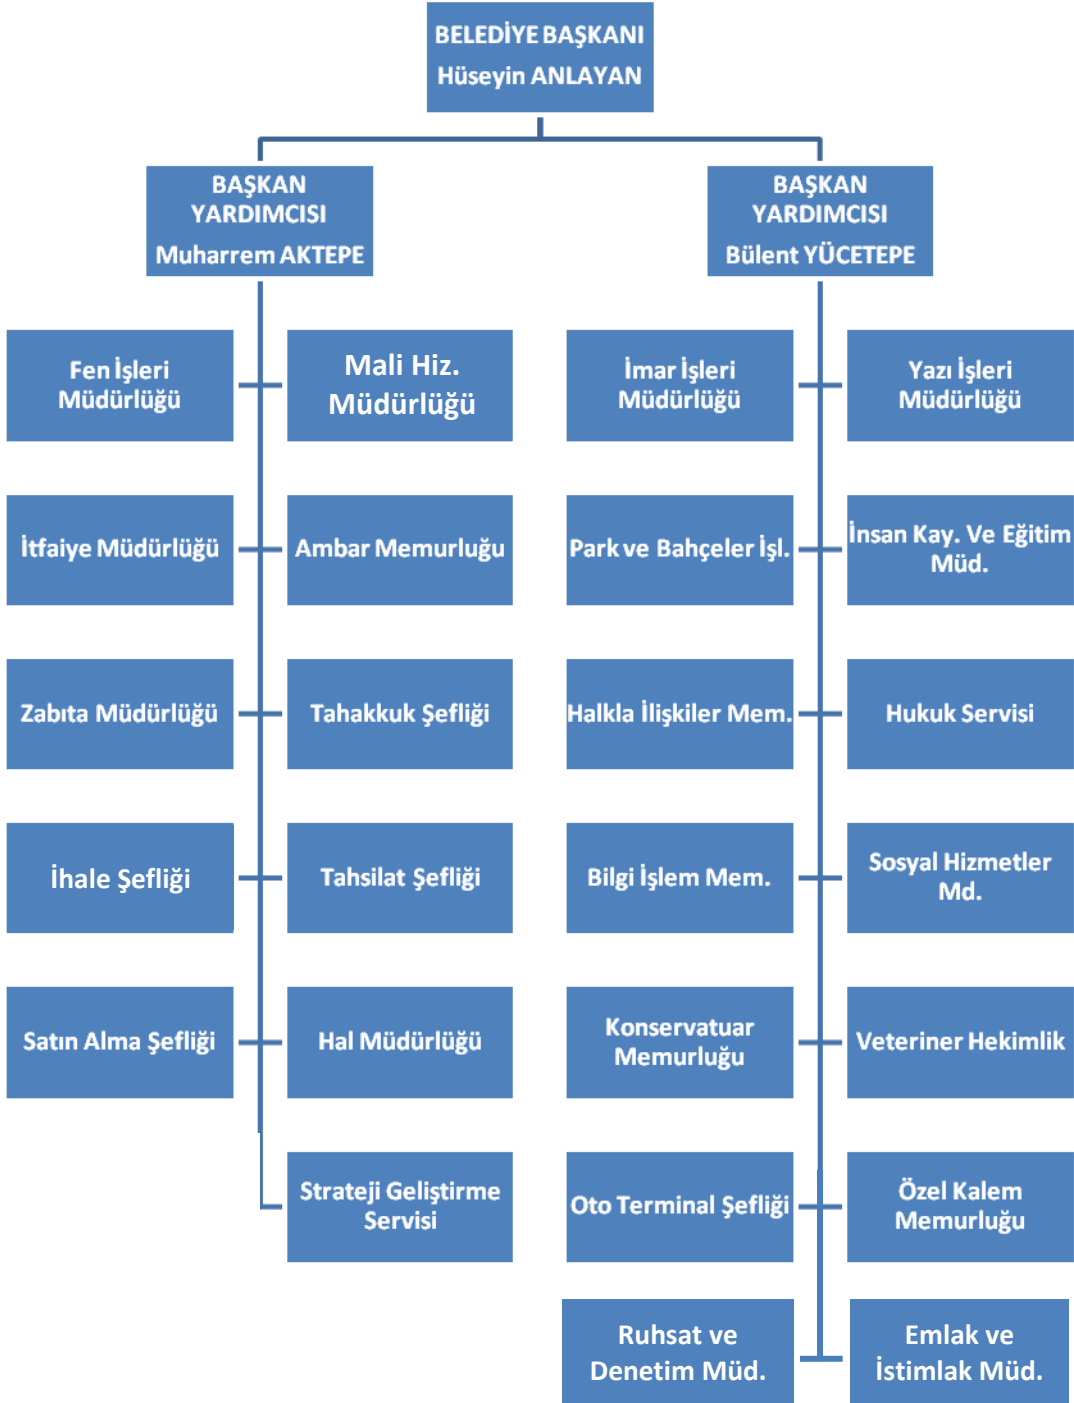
BELEDİYE BAŞKANI
Hüseyin ANLAYAN

BAŞKAN YARDIMCISI
Muharrem AKTEPE

BAŞKAN YARDIMCISI
Bülent YÜCETEPE

Fen İşleri Müdürlüğü

Mali Hiz. Müdürlüğü

İmar İşleri Müdürlüğü

Yazı İşleri Müdürlüğü

İtfaiye Müdürlüğü

Ambar Memurluğu

Park ve Bahçeler İşl.

İnsan Kay. Ve Eğitim Müd.

Zabıta Müdürlüğü

Tahakkuk Şefliği

Halkla İlişkiler Mem.

Hukuk Servisi

İhale Şefliği

Tahsilat Şefliği

Bilgi İşlem Mem.

Sosyal Hizmetler Md.

Satın Alma Şefliği

Hal Müdürlüğü

Konservatuar Memurluğu

Veteriner Hekimlik

Strateji Geliştirme Servisi

Oto Terminal Şefliği

Özel Kalem Memurluğu

Ruhsat ve Denetim Müd.

Emlak ve İstimlak Müd.